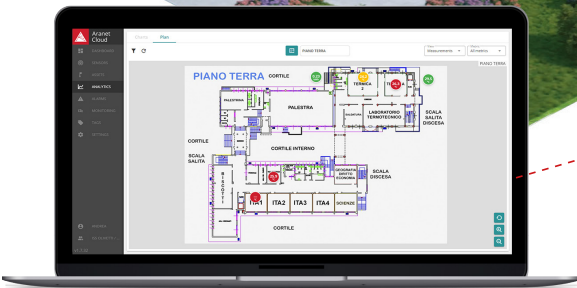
Aranet Cloud

DASHBOARD
SENSORS
ALERTS
ANALYTICS
ALARMS
REPORTS
TAGS
SETTINGS

Charts
Plan

PIANO TERRA

Measurements
All metrics

PIANO TERRA

PIANO TERRA
CORTILE
PALESTRA
PALESTRA
TERMICA
LABORATORIO TERMOTECNICO
SCALA SALITA DISCESA
CORTILE
CORTILE INTERNO
SCALA SALITA
SCALA DISCESA
ITA1
ITA2
ITA3
ITA4
SCIENZE
CORTILE